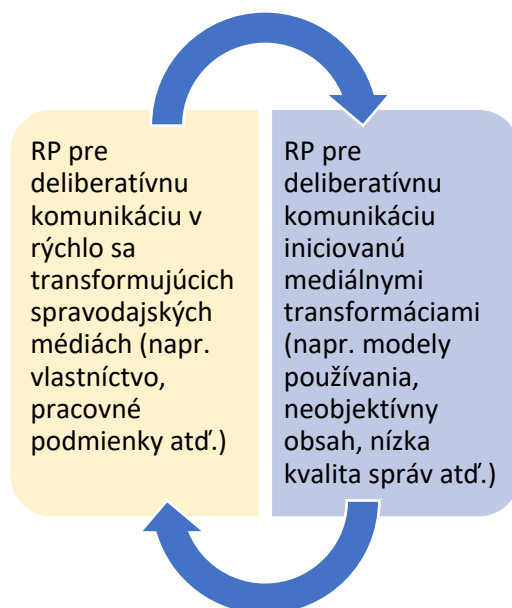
RP pre deliberatívnu komunikáciu v rýchlo sa transformujúcich spravodajských médiách (napr. vlastníctvo, pracovné podmienky atď.)

RP pre deliberatívnu komunikáciu iniciovanú mediálnymi transformáciami (napr. modely používania, neobjektívny obsah, nízka kvalita správ atď.)